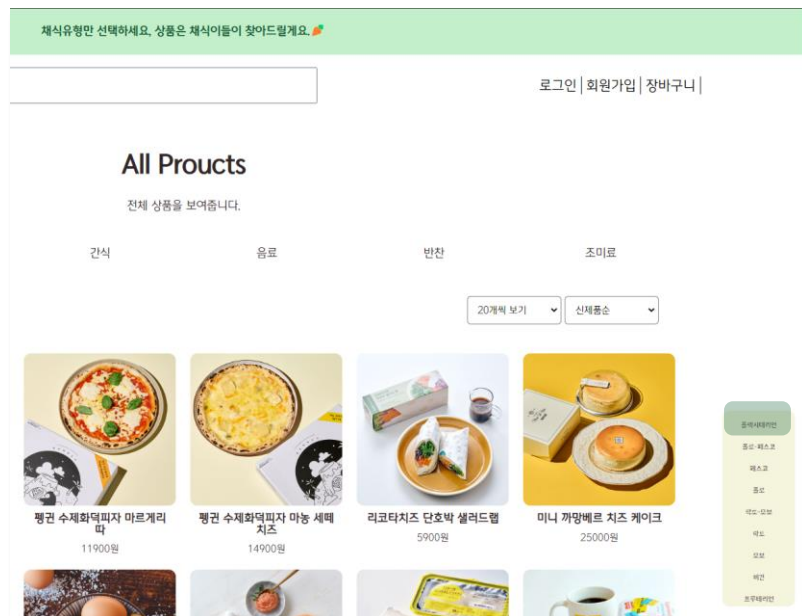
채식유형만 선택하세요. 상품은 채식이들이 찾아드릴게요.

로그인 | 회원가입 | 장바구니 |

All Proucts

전체 상품을 보여줍니다.

간식

음료

반찬

조미료

20개씩 보기

신제품순

펭귄 수제화덕피자 마르게리따

11900원

펭귄 수제화덕피자 마농 세떼 치즈

14900원

리코타치즈 단호박 샐러드랩

5900원

미니 까망베르 치즈 케이크

25000원

플렉시테리언

폴로·페스코

페스코

폴로

락토·오보

락토

오보

비건

프루테리언